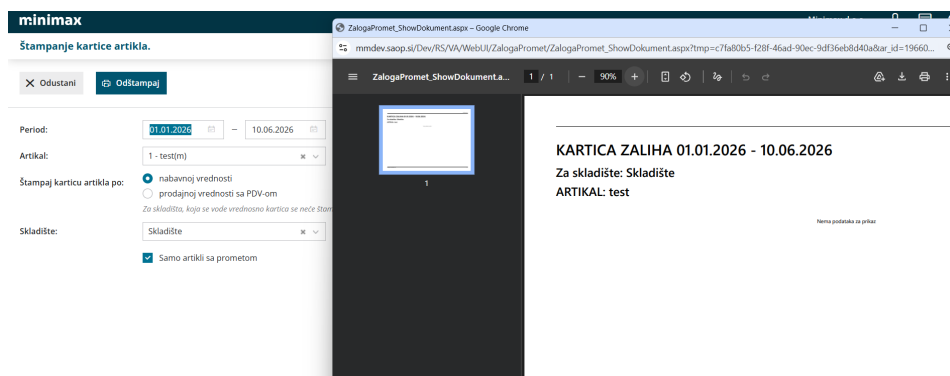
minimax

Štampanje kartice artikla.

Odustani
Odštampaj

Period: 01.01.2026 – 10.06.2026
Artikal: 1 - test(m)
Štampaj karticu artikla po:
nabavnoj vrednosti
prodajnoj vrednosti sa PDV-om
Za skladišta, koja se vode vrednosno kartica se neće štam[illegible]
Skladište: Skladište
Samo artikli sa prometom

ZalogaPromet_ShowDokument.aspx – Google Chrome
mmdev.saop.si/Dev/RS/VA/WebUI/ZalogaPromet/ZalogaPromet_ShowDokument.aspx?tmp=c7fa80b5-f28f-46ad-90ec-9df36eb8d40a&ar_id=19660...
ZalogaPromet_ShowDokument.a...
1 / 1
90%
1

KARTICA ZALIHA 01.01.2026 - 10.06.2026
Za skladište: Skladište
ARTIKAL: test

Nema podataka za prikaz